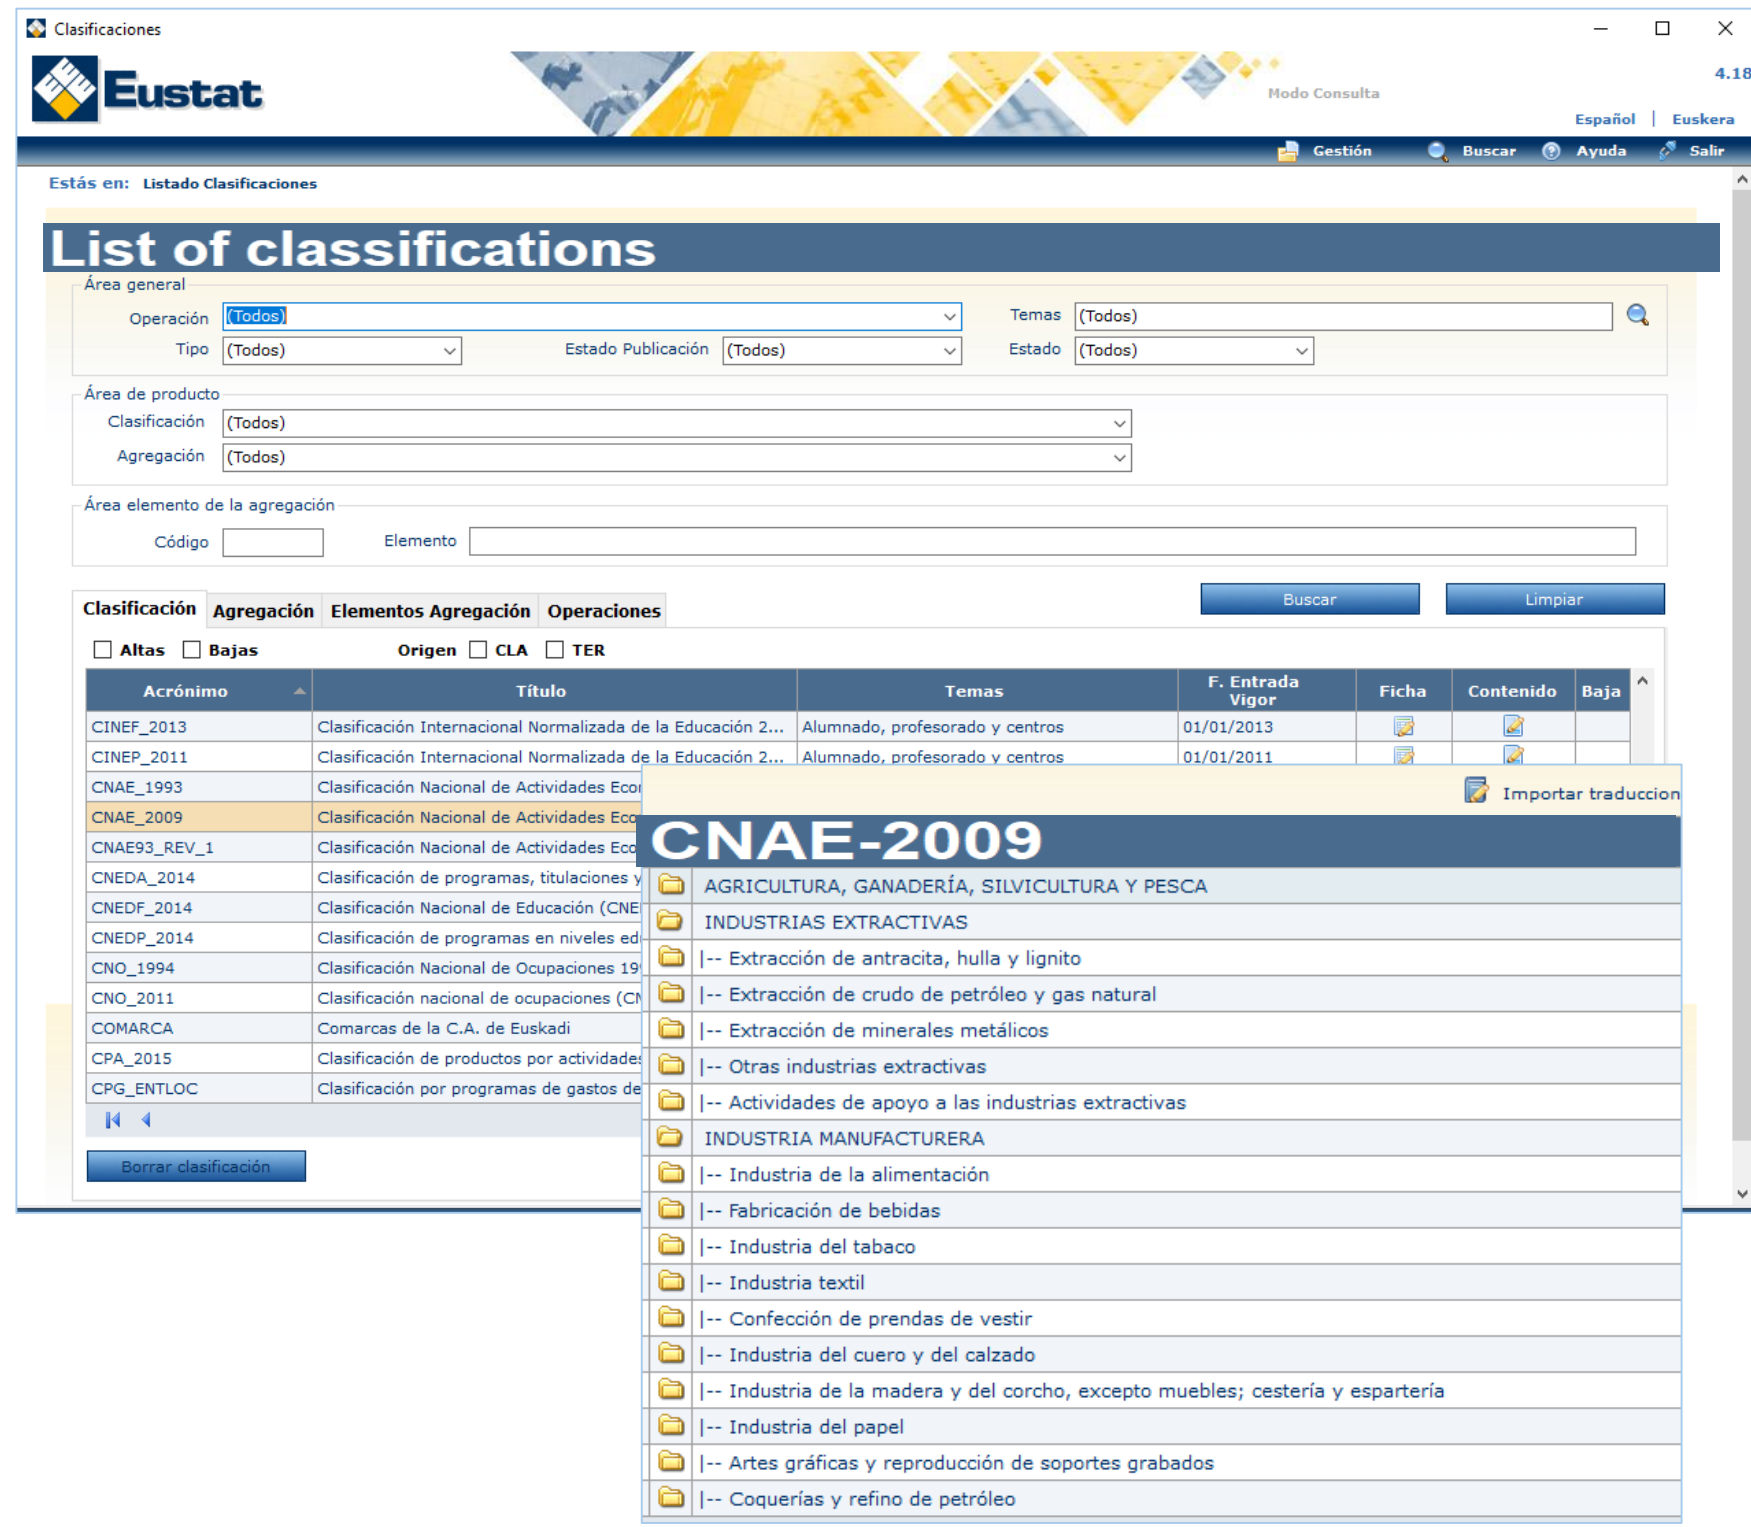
Clasificaciones

Eustat

Modo Consulta

4.18

Español | Euskera

Gestión Buscar Ayuda Salir

Estás en: Listado Clasificaciones

List of classifications

Área general

Operación (Todos)

Temas (Todos)

Tipo (Todos)

Estado Publicación (Todos)

Estado (Todos)

Área de producto

Clasificación (Todos)

Agregación (Todos)

Área elemento de la agregación

Código

Elemento

Clasificación Agregación Elementos Agregación Operaciones

Buscar

Limpiar

Altas Bajas Origen CLA TER

| Acrónimo | Título | Temas | F. Entrada Vigor | Ficha | Contenido | Baja |
|---|---|---|---|---|---|---|
| CINEF_2013 | Clasificación Internacional Normalizada de la Educación 2... | Alumnado, profesorado y centros | 01/01/2013 | | | |
| CINEP_2011 | Clasificación Internacional Normalizada de la Educación 2... | Alumnado, profesorado y centros | 01/01/2011 | | | |
| CNAE_1993 | Clasificación Nacional de Actividades Ecor | | | | | |
| CNAE_2009 | Clasificación Nacional de Actividades Eco | | | | | |
| CNAE93_REV_1 | Clasificación Nacional de Actividades Eco | | | | | |
| CNEDA_2014 | Clasificación de programas, titulaciones y | | | | | |
| CNEDF_2014 | Clasificación Nacional de Educación (CNE | | | | | |
| CNEDP_2014 | Clasificación de programas en niveles ed | | | | | |
| CNO_1994 | Clasificación Nacional de Ocupaciones 19 | | | | | |
| CNO_2011 | Clasificación nacional de ocupaciones (C | | | | | |
| COMARCA | Comarcas de la C.A. de Euskadi | | | | | |
| CPA_2015 | Clasificación de productos por actividades | | | | | |
| CPG_ENTLOC | Clasificación por programas de gastos de | | | | | |

Borrar clasificación

Importar traduccion

CNAE-2009

AGRICULTURA, GANADERÍA, SILVICULTURA Y PESCA
INDUSTRIAS EXTRACTIVAS
|-- Extracción de antracita, hulla y lignito
|-- Extracción de crudo de petróleo y gas natural
|-- Extracción de minerales metálicos
|-- Otras industrias extractivas
|-- Actividades de apoyo a las industrias extractivas
INDUSTRIA MANUFACTURERA
|-- Industria de la alimentación
|-- Fabricación de bebidas
|-- Industria del tabaco
|-- Industria textil
|-- Confección de prendas de vestir
|-- Industria del cuero y del calzado
|-- Industria de la madera y del corcho, excepto muebles; cestería y espartería
|-- Industria del papel
|-- Artes gráficas y reproducción de soportes grabados
|-- Coquerías y refino de petróleo